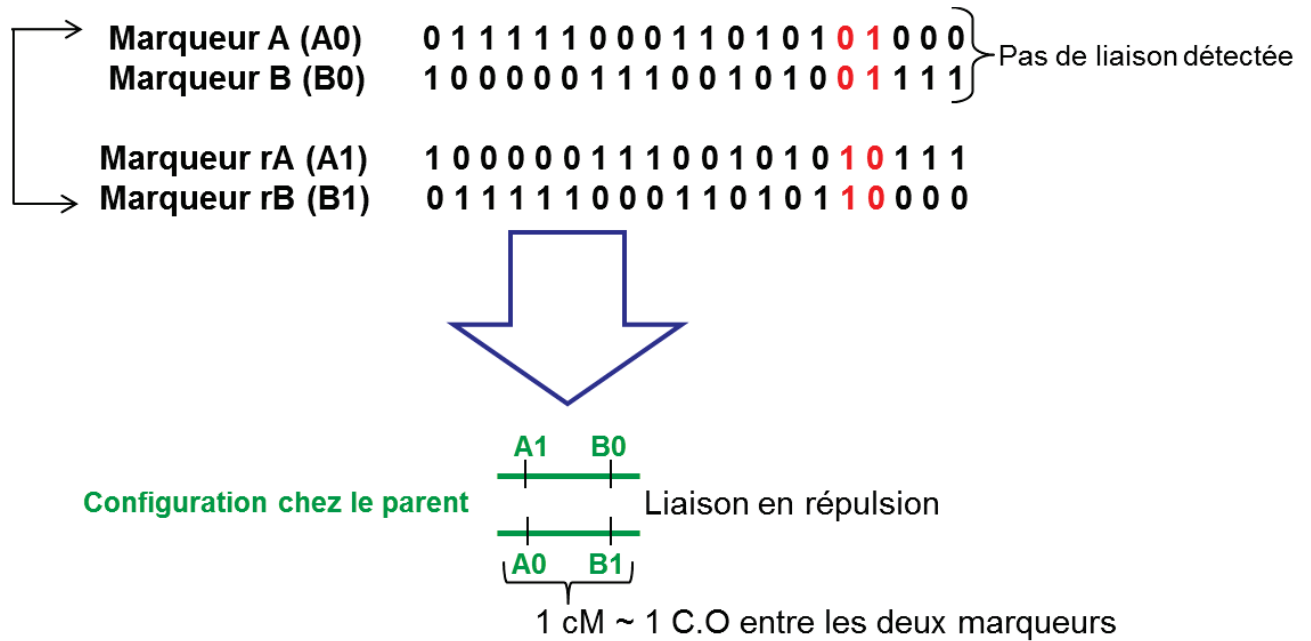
Marqueur A (A0) 0 1 1 1 1 1 0 0 0 1 1 0 1 0 1 0 1 0 0 0
Marqueur B (B0) 1 0 0 0 0 0 1 1 1 0 0 1 0 1 0 0 1 1 1 1

Pas de liaison détectée

Marqueur rA (A1) 1 0 0 0 0 0 1 1 1 0 0 1 0 1 0 1 0 1 1 1
Marqueur rB (B1) 0 1 1 1 1 1 0 0 0 1 1 0 1 0 1 1 0 0 0 0

A1 B0

Configuration chez le parent

Liaison en répulsion

A0 B1

1 cM ~ 1 C.O entre les deux marqueurs